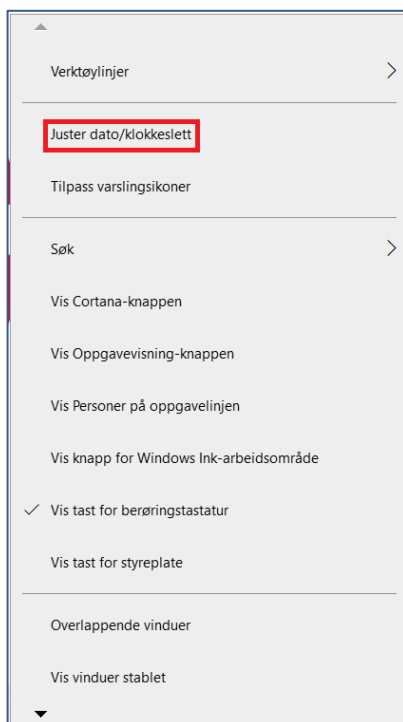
Verktøylinjer

Juster dato/klokkeslett

Tilpass varslingsikoner

Søk

Vis Cortana-knappen

Vis Oppgavevisning-knappen

Vis Personer på oppgavelinjen

Vis knapp for Windows Ink-arbeidsområde

✓ Vis tast for berøringstastatur

Vis tast for styreplate

Overlappende vinduer

Vis vinduer stablet